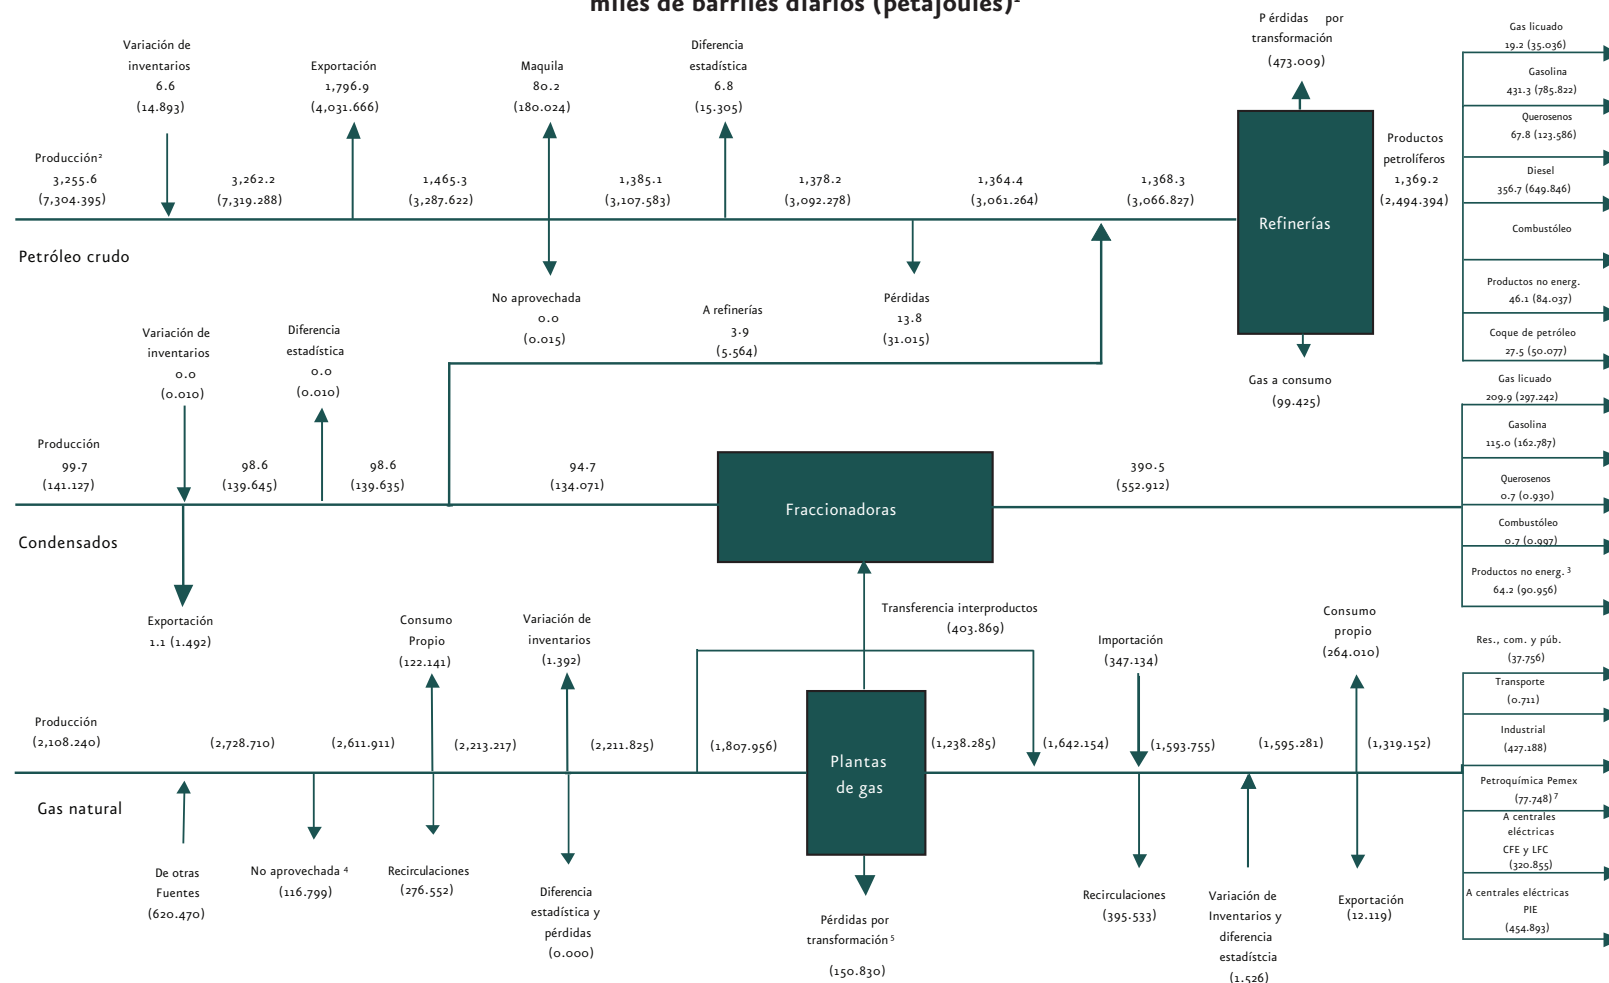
miles de barriles diarios (petajoules)¹

Variación de inventarios 6.6 (14.893)

Exportación 1,796.9 (4,031.666)

Maquila 80.2 (180.024)

Diferencia estadística 6.8 (15.305)

P érdidas por transformación (473.009)

Gas licuado 19.2 (35.036)

Gasolina 431.3 (785.822)

Querosenos 67.8 (123.586)

Diesel 356.7 (649.846)

Combustóleo

Productos no energ. 46.1 (84.037)

Coque de petróleo 27.5 (50.077)

Producción² 3,255.6 (7,304.395)

3,262.2 (7,319.288)

1,465.3 (3,287.622)

1,385.1 (3,107.583)

1,378.2 (3,092.278)

1,364.4 (3,061.264)

1,368.3 (3,066.827)

Productos petrolíferos 1,369.2 (2,494.394)

Refinerías

Petróleo crudo

No aprovechada 0.0 (0.015)

A refinerías 3.9 (5.564)

Pérdidas 13.8 (31.015)

Gas a consumo (99.425)

Variación de inventarios 0.0 (0.010)

Diferencia estadística 0.0 (0.010)

Producción 99.7 (141.127)

98.6 (139.645)

98.6 (139.635)

94.7 (134.071)

Fraccionadoras

390.5 (552.912)

Gas licuado 209.9 (297.242)

Gasolina 115.0 (162.787)

Querosenos 0.7 (0.930)

Combustóleo 0.7 (0.997)

Productos no energ. ³ 64.2 (90.956)

Condensados

Exportación 1.1 (1.492)

Consumo Propio (122.141)

Variación de inventarios (1.392)

Transferencia interproductos (403.869)

Importación (347.134)

Consumo propio (264.010)

Res., com. y púb. (37.756)

Transporte (0.711)

Industrial (427.188)

Petroquímica Pemex (77.748)⁷

A centrales eléctricas CFE y LFC (320.855)

A centrales eléctricas PIE (454.893)

Producción (2,108.240)

(2,728.710)

(2,611.911)

(2,213.217)

(2,211.825)

(1,807.956)

Plantas de gas

(1,238.285)

(1,642.154)

(1,593.755)

(1,595.281)

(1,319.152)

Gas natural

De otras Fuentes (620.470)

No aprovechada ⁴ (116.799)

Recirculaciones (276.552)

Diferencia estadística y pérdidas (0.000)

Pérdidas por transformación ⁵ (150.830)

Recirculaciones (395.533)

Variación de Inventarios y diferencia estadístca (1.526)

Exportación (12.119)